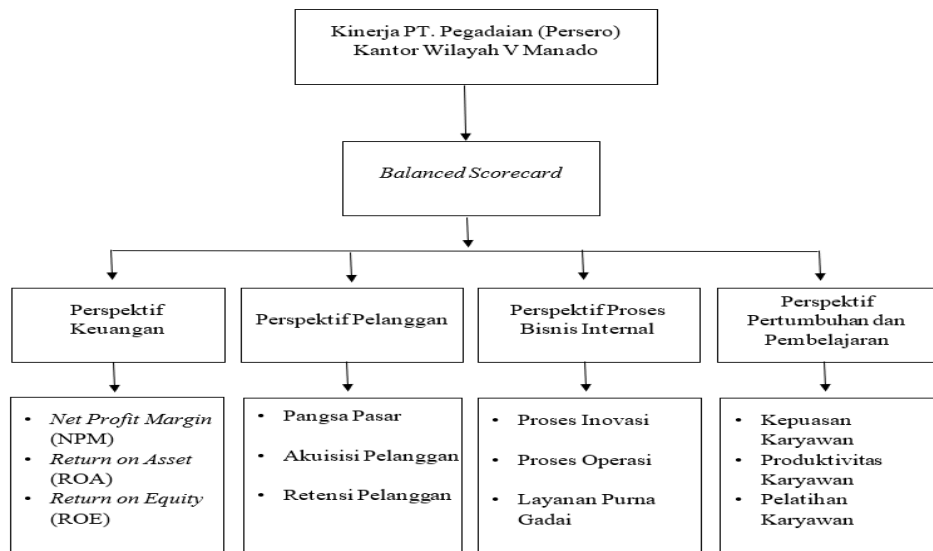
Kinerja PT. Pegadaian (Persero) Kantor Wilayah V Manado

Balanced Scorecard

Perspektif Keuangan

Perspektif Pelanggan

Perspektif Proses Bisnis Internal

Perspektif Pertumbuhan dan Pembelajaran

- Net Profit Margin (NPM)
- Return on Asset (ROA)
- Return on Equity (ROE)

- Pangsa Pasar
- Akuisisi Pelanggan
- Retensi Pelanggan

- Proses Inovasi
- Proses Operasi
- Layanan Purna Gadai

- Kepuasan Karyawan
- Produktivitas Karyawan
- Pelatihan Karyawan